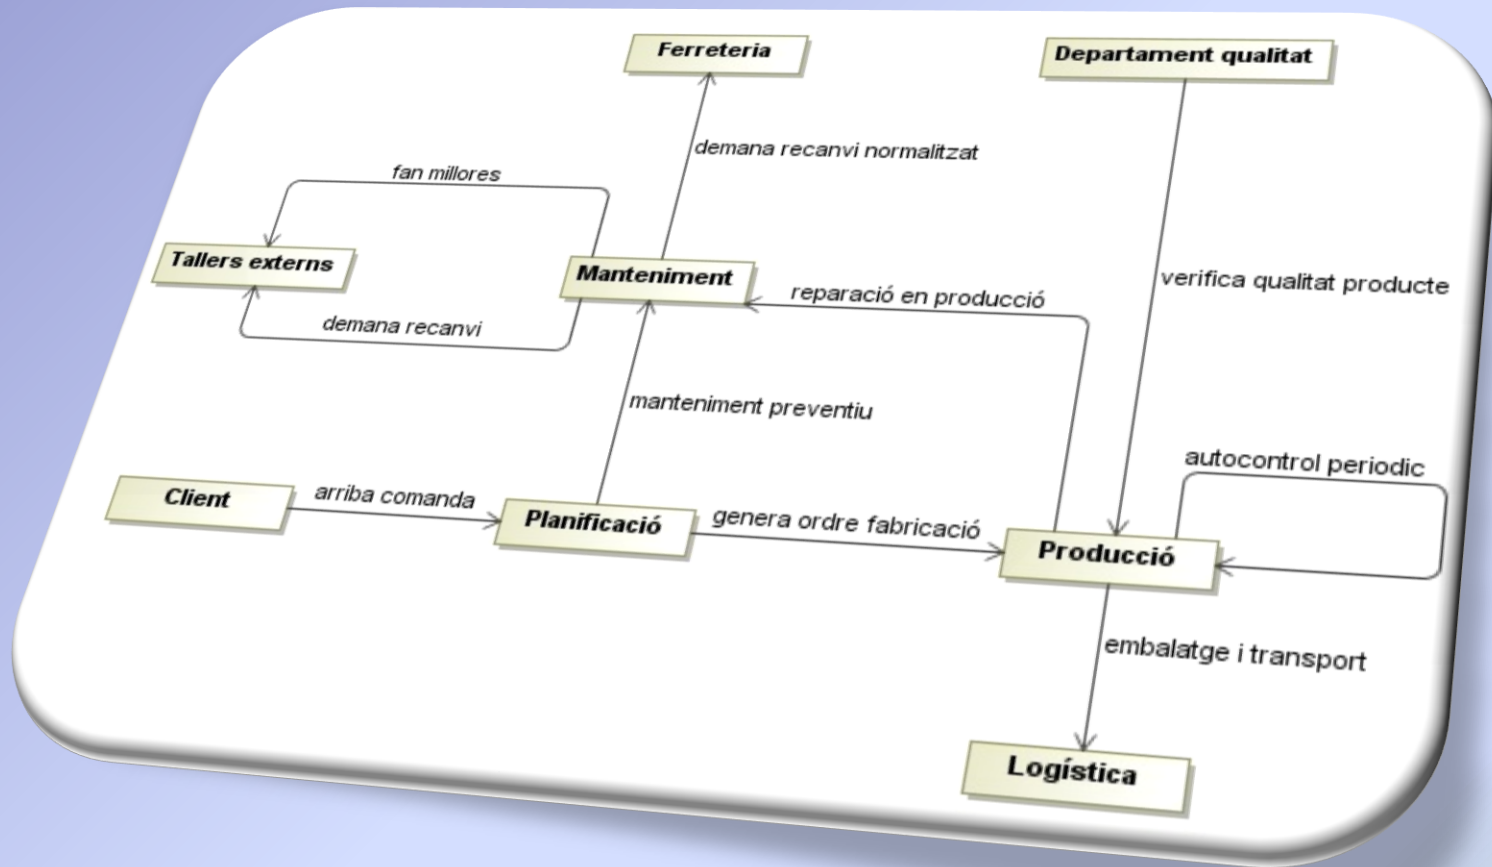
Ferreteria

Departament qualitat

demana recanvi normalitzat

fan millores

Tallers externs

Manteniment

verifica qualitat producte

reparació en producció

demana recanvi

manteniment preventiu

autocontrol periodic

Client

arriba comanda

Planificació

genera ordre fabricació

Producció

embalatge i transport

Logística